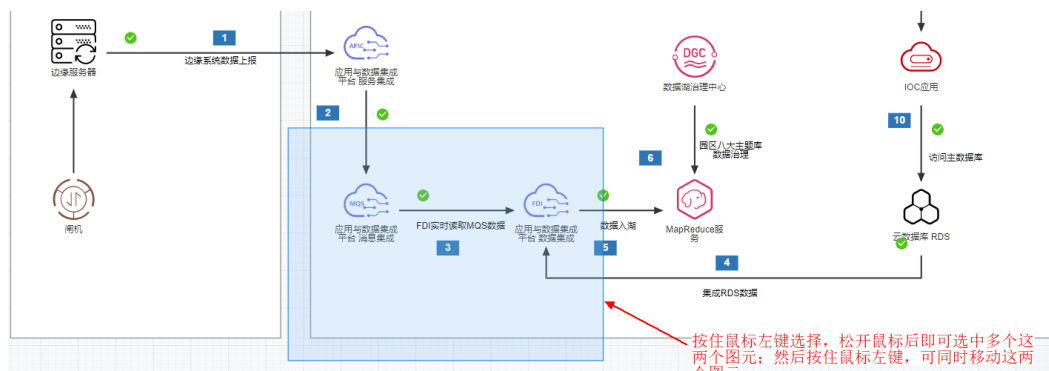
边缘服务器

1

边缘系统数据上报

APIC

应用与数据集成平台 服务集成

DGC

数据湖治理中心

IOC应用

闸机

2

MQS

应用与数据集成平台 消息集成

FDI实时读取MQS数据

3

FDI

应用与数据集成平台 数据集成

5

数据入湖

6

园区八大主题库数据治理

MapReduce服务

10

访问主数据库

云数据库 RDS

4

集成RDS数据

按住鼠标左键选择，松开鼠标后即可选中多个这两个图元；然后按住鼠标左键，可同时移动这两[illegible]